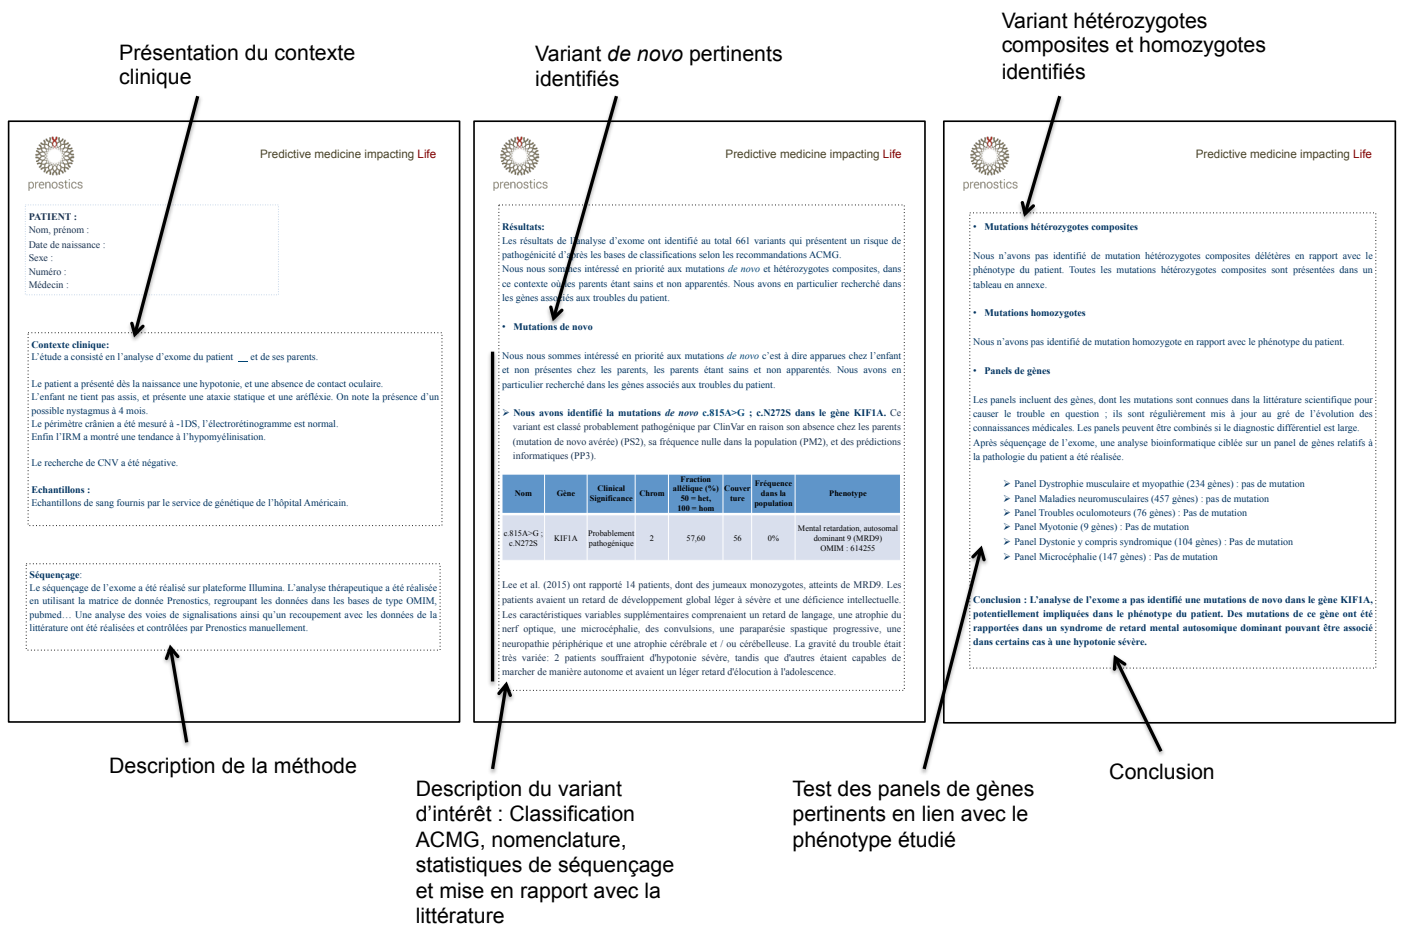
Présentation du contexte clinique

Variant *de novo* pertinents identifiés

Variant hétérozygotes composites et homozygotes identifiés

prenostics

Predictive medicine impacting Life

PATIENT :
Nom, prénom :
Date de naissance :
Sexe :
Numéro :
Médecin :

Contexte clinique:
L'étude a consisté en l'analyse d'exome du patient __ et de ses parents.

Le patient a présenté dès la naissance une hypotonie, et une absence de contact oculaire.
L'enfant ne tient pas assis, et présente une ataxie statique et une aréflexie. On note la présence d'un possible nystagmus à 4 mois.
Le périmètre crânien a été mesuré à -1DS, l'électrorétinogramme est normal.
Enfin l'IRM a montré une tendance à l'hypomyélinisation.

Le recherche de CNV a été négative.

Echantillons :
Echantillons de sang fournis par le service de génétique de l'hôpital Américain.

Séquençage:
Le séquençage de l'exome a été réalisé sur plateforme Illumina. L'analyse thérapeutique a été réalisée en utilisant la matrice de donnée Prenostics, regroupant les données dans les bases de type OMIM, pubmed… Une analyse des voies de signalisations ainsi qu'un recoupement avec les données de la littérature ont été réalisées et contrôlées par Prenostics manuellement.

prenostics

Predictive medicine impacting Life

Résultats:
Les résultats de l'analyse d'exome ont identifié au total 661 variants qui présentent un risque de pathogénicité d'après les bases de classifications selon les recommandations ACMG.
Nous nous sommes intéressé en priorité aux mutations *de novo* et hétérozygotes composites, dans ce contexte où les parents étant sains et non apparentés. Nous avons en particulier recherché dans les gènes associés aux troubles du patient.

• Mutations de novo

Nous nous sommes intéressé en priorité aux mutations *de novo* c'est à dire apparues chez l'enfant et non présentes chez les parents, les parents étant sains et non apparentés. Nous avons en particulier recherché dans les gènes associés aux troubles du patient.

➢ Nous avons identifié la mutations *de novo* c.815A>G ; c.N272S dans le gène KIF1A. Ce variant est classé probablement pathogénique par ClinVar en raison son absence chez les parents (mutation de novo avérée) (PS2), sa fréquence nulle dans la population (PM2), et des prédictions informatiques (PP3).

| Nom | Gène | Clinical Significance | Chrom | Fraction allélique (%) 50 = het, 100 = hom | Couverture | Fréquence dans la population | Phenotype |
|---|---|---|---|---|---|---|---|
| c.815A>G ; c.N272S | KIF1A | Probablement pathogénique | 2 | 57,60 | 56 | 0% | Mental retardation, autosomal dominant 9 (MRD9) OMIM : 614255 |

Lee et al. (2015) ont rapporté 14 patients, dont des jumeaux monozygotes, atteints de MRD9. Les patients avaient un retard de développement global léger à sévère et une déficience intellectuelle. Les caractéristiques variables supplémentaires comprenaient un retard de langage, une atrophie du nerf optique, une microcéphalie, des convulsions, une paraparésie spastique progressive, une neuropathie périphérique et une atrophie cérébrale et / ou cérébelleuse. La gravité du trouble était très variée: 2 patients souffraient d'hypotonie sévère, tandis que d'autres étaient capables de marcher de manière autonome et avaient un léger retard d'élocution à l'adolescence.

prenostics

Predictive medicine impacting Life

• Mutations hétérozygotes composites

Nous n'avons pas identifié de mutation hétérozygotes composites délétères en rapport avec le phénotype du patient. Toutes les mutations hétérozygotes composites sont présentées dans un tableau en annexe.

• Mutations homozygotes

Nous n'avons pas identifié de mutation homozygote en rapport avec le phénotype du patient.

• Panels de gènes

Les panels incluent des gènes, dont les mutations sont connues dans la littérature scientifique pour causer le trouble en question ; ils sont régulièrement mis à jour au gré de l'évolution des connaissances médicales. Les panels peuvent être combinés si le diagnostic différentiel est large.
Après séquençage de l'exome, une analyse bioinformatique ciblée sur un panel de gènes relatifs à la pathologie du patient a été réalisée.

➢ Panel Dystrophie musculaire et myopathie (234 gènes) : pas de mutation
➢ Panel Maladies neuromusculaires (457 gènes) : pas de mutation
➢ Panel Troubles oculomoteurs (76 gènes) : Pas de mutation
➢ Panel Myotonie (9 gènes) : Pas de mutation
➢ Panel Dystonie y compris syndromique (104 gènes) : Pas de mutation
➢ Panel Microcéphalie (147 gènes) : Pas de mutation

Conclusion : L'analyse de l'exome a pas identifié une mutations de novo dans le gène KIF1A, potentiellement impliquées dans le phénotype du patient. Des mutations de ce gène ont été rapportées dans un syndrome de retard mental autosomique dominant pouvant être associé dans certains cas à une hypotonie sévère.

Description de la méthode

Description du variant d'intérêt : Classification ACMG, nomenclature, statistiques de séquençage et mise en rapport avec la littérature

Test des panels de gènes pertinents en lien avec le phénotype étudié

Conclusion